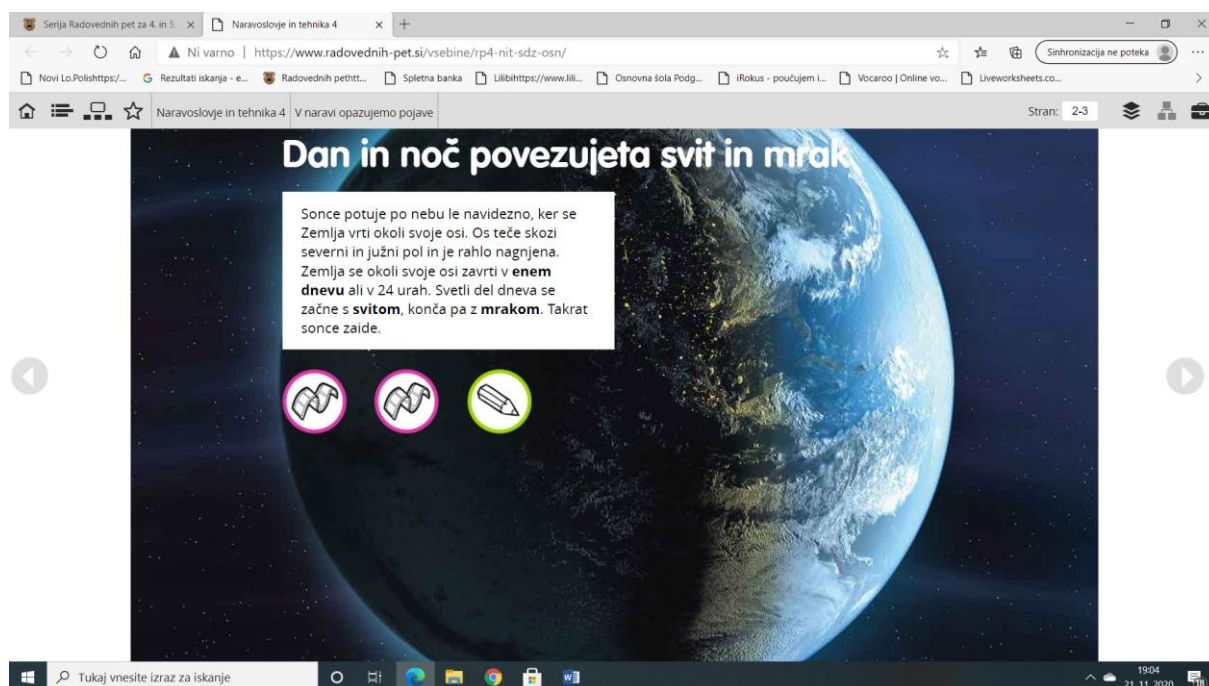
Serija Radovednih pet za 4. in 5. ×
Naravoslovje in tehnika 4 ×
+

Ni varno | https://www.radovednih-pet.si/vsebine/rp4-nit-sdz-osn/

Sinhronizacija ne poteka

Novi Lo.Polishttps:/... Rezultati iskanja - e... Radovednih pethtt... Spletna banka Lilibihttps://www.lili... Osnovna šola Podg... iRokus - poučujem i... Vocaroo | Online vo... Liveworksheets.co...

Naravoslovje in tehnika 4 V naravi opazujemo pojave

Stran: 2-3

Dan in noč povezujeta svit in mrak

Sonce potuje po nebu le navidezno, ker se Zemlja vrti okoli svoje osi. Os teče skozi severni in južni pol in je rahlo nagnjena. Zemlja se okoli svoje osi zavrti v **enem dnevu** ali v 24 urah. Svetli del dneva se začne s **svitom**, konča pa z **mrakom**. Takrat sonce zaide.

Tukaj vnesite izraz za iskanje

19:04
21. 11. 2020